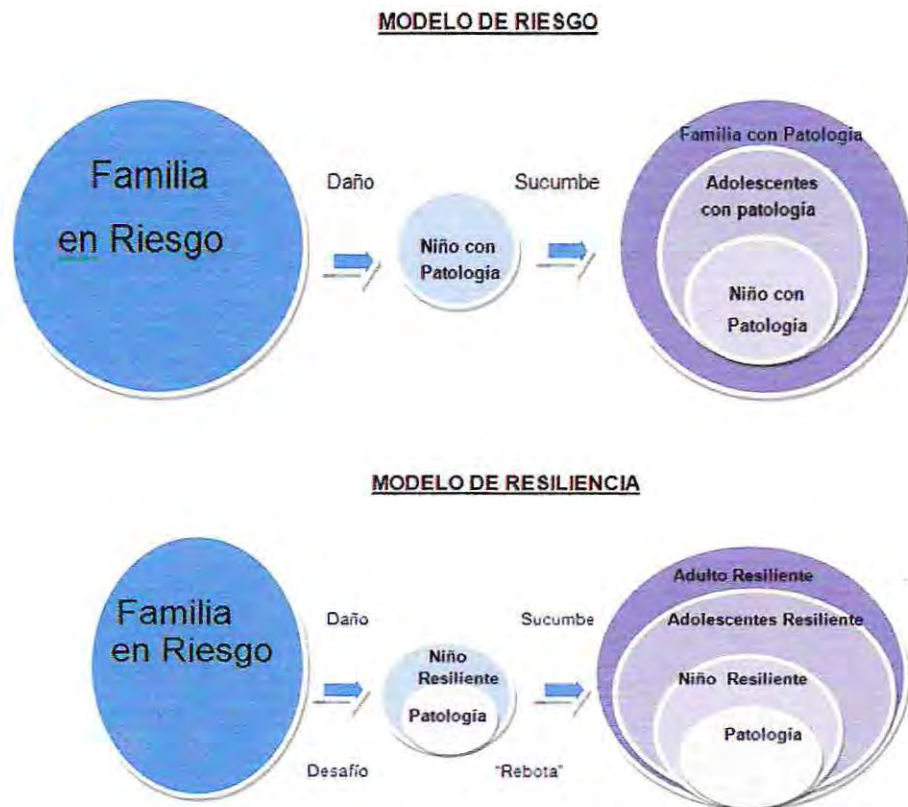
MODELO DE RIESGO

Familia en Riesgo

Daño

Niño con Patología

Sucumbe

Familia con Patología

Adolescentes con patología

Niño con Patologia

MODELO DE RESILIENCIA

Familia en Riesgo

Daño

Desafío

Niño Resiliente

Patología

Sucumbe

"Rebota"

Adulto Resiliente

Adolescentes Resiliente

Niño Resiliente

Patologia